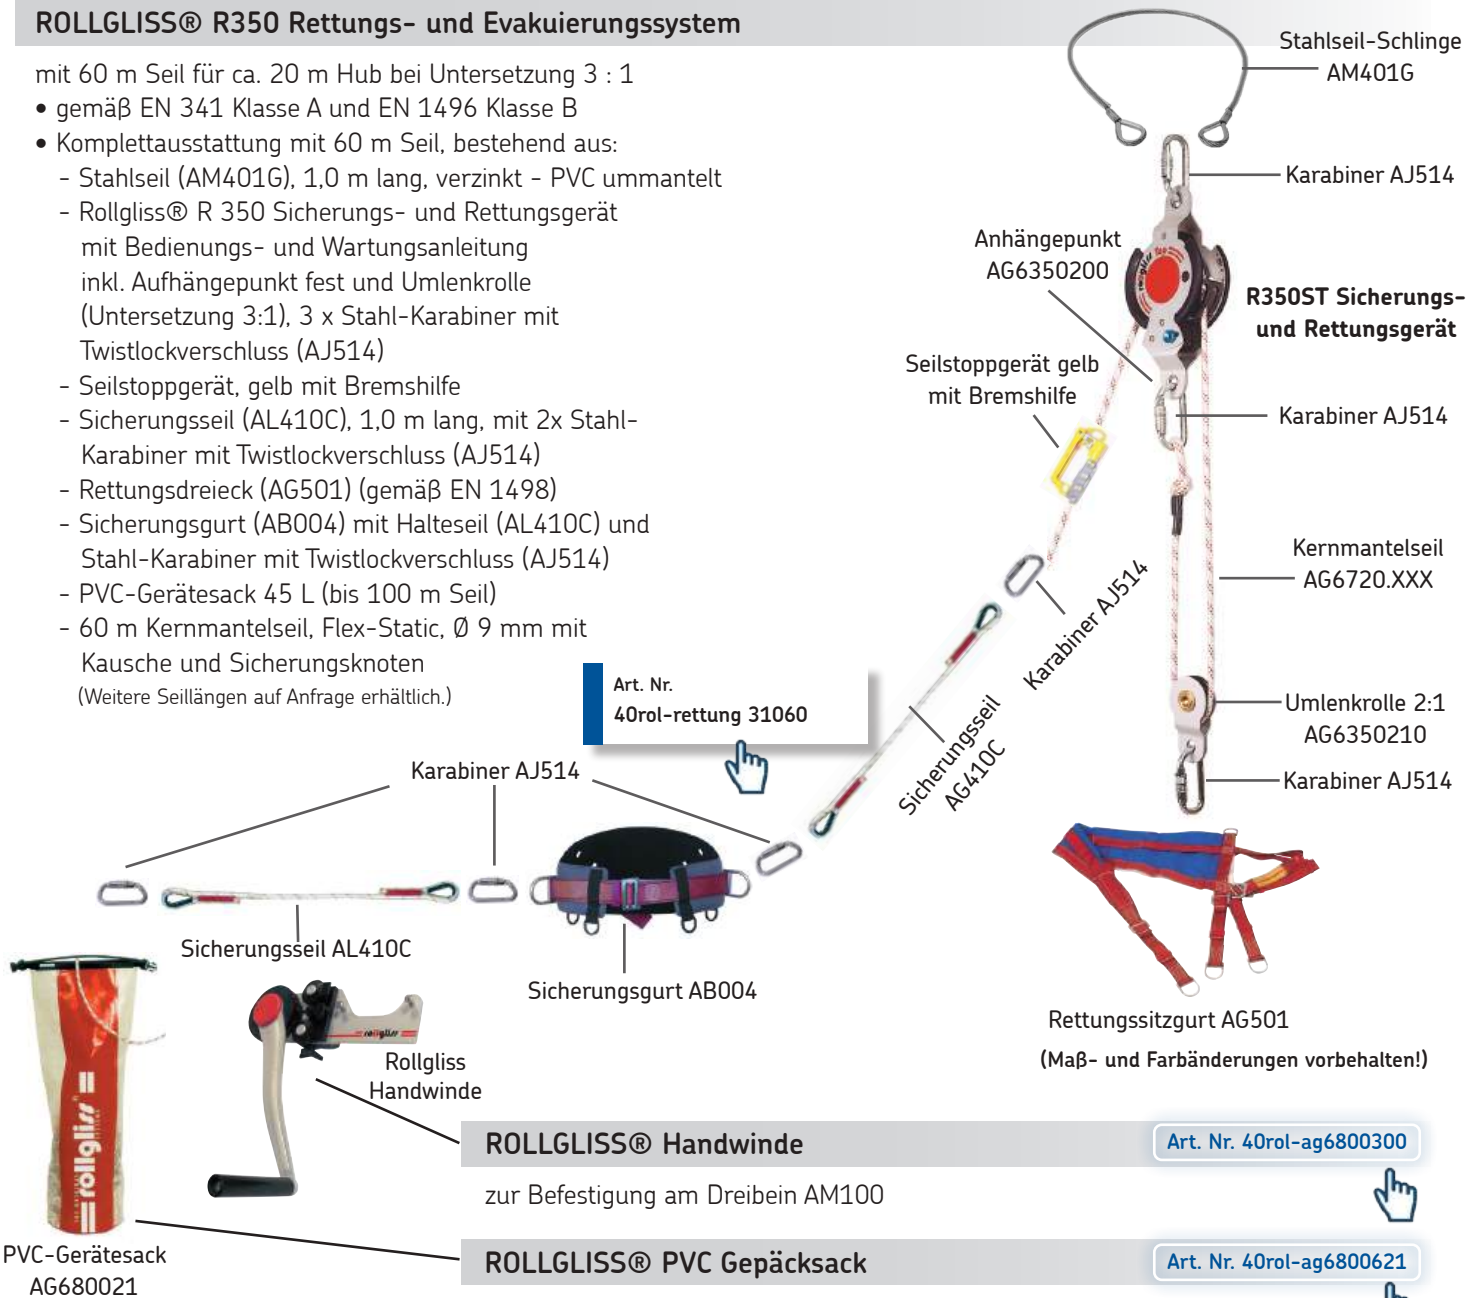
ROLLGLISS® R350 Rettungs- und Evakuierungssystem

mit 60 m Seil für ca. 20 m Hub bei Untersetzung 3 : 1
• gemäß EN 341 Klasse A und EN 1496 Klasse B
• Komplettausstattung mit 60 m Seil, bestehend aus:
- Stahlseil (AM401G), 1,0 m lang, verzinkt - PVC ummantelt
- Rollgliss® R 350 Sicherungs- und Rettungsgerät mit Bedienungs- und Wartungsanleitung inkl. Aufhängepunkt fest und Umlenkrolle (Untersetzung 3:1), 3 x Stahl-Karabiner mit Twistlockverschluss (AJ514)
- Seilstoppgerät, gelb mit Bremshilfe
- Sicherungsseil (AL410C), 1,0 m lang, mit 2x Stahl-Karabiner mit Twistlockverschluss (AJ514)
- Rettungsdreieck (AG501) (gemäß EN 1498)
- Sicherungsgurt (AB004) mit Halteseil (AL410C) und Stahl-Karabiner mit Twistlockverschluss (AJ514)
- PVC-Gerätesack 45 L (bis 100 m Seil)
- 60 m Kernmantelseil, Flex-Static, Ø 9 mm mit Kausche und Sicherungsknoten
(Weitere Seillängen auf Anfrage erhältlich.)

Art. Nr.
40rol-rettung 31060

Stahlseil-Schlinge AM401G
Karabiner AJ514
Anhängepunkt AG6350200
R350ST Sicherungs- und Rettungsgerät
Seilstoppgerät gelb mit Bremshilfe
Karabiner AJ514
Kernmantelseil AG6720.XXX
Karabiner AJ514
Sicherungsseil AG410C
Umlenkrolle 2:1 AG6350210
Karabiner AJ514
Karabiner AJ514
Sicherungsseil AL410C
Sicherungsgurt AB004
Rettungssitzgurt AG501
(Maß- und Farbänderungen vorbehalten!)
Rollgliss Handwinde
PVC-Gerätesack AG680021

ROLLGLISS® Handwinde
Art. Nr. 40rol-ag6800300
zur Befestigung am Dreibein AM100

ROLLGLISS® PVC Gepäcksack
Art. Nr. 40rol-ag6800621